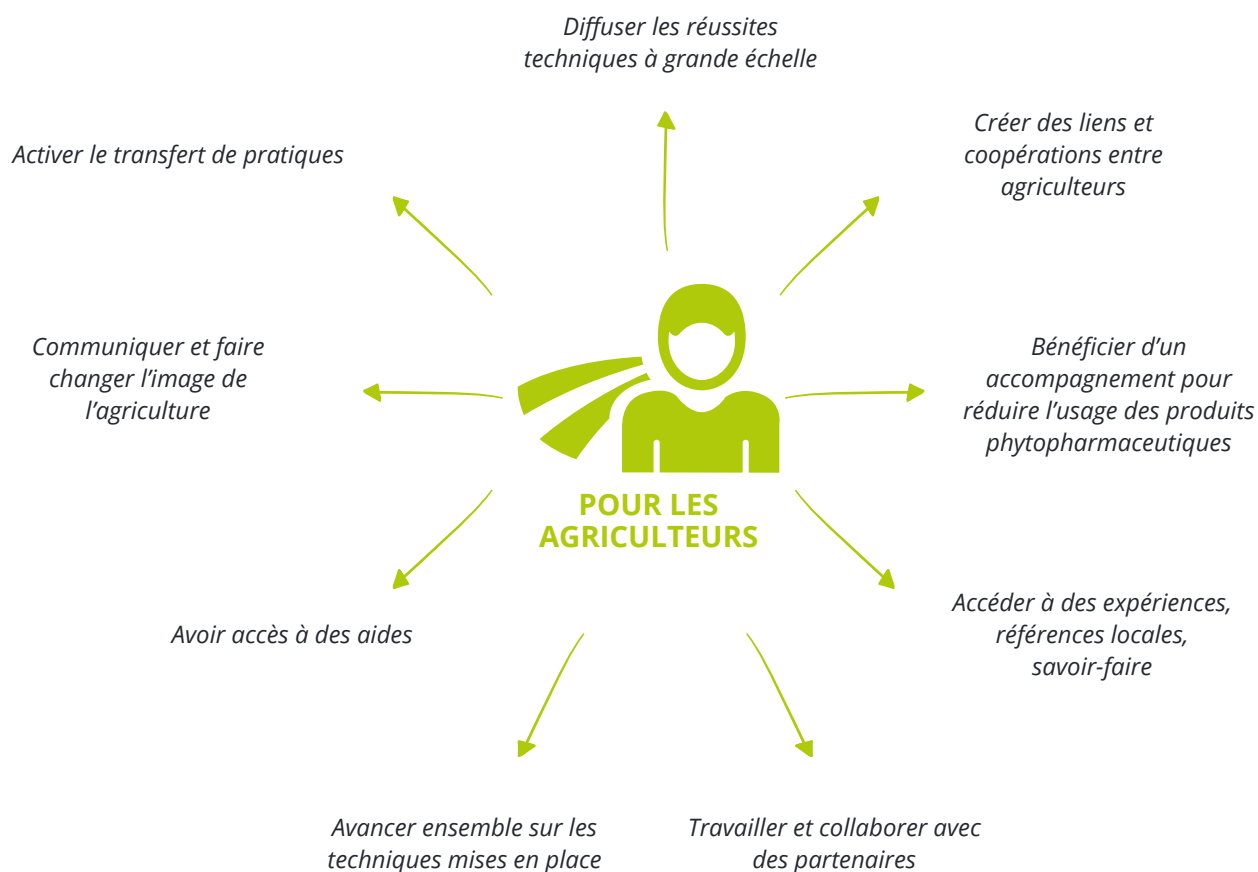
Diffuser les réussites techniques à grande échelle

Activer le transfert de pratiques

Créer des liens et coopérations entre agriculteurs

Communiquer et faire changer l’image de l’agriculture

Bénéficier d’un accompagnement pour réduire l’usage des produits phytopharmaceutiques

POUR LES AGRICULTEURS

Avoir accès à des aides

Accéder à des expériences, références locales, savoir-faire

Avancer ensemble sur les techniques mises en place

Travailler et collaborer avec des partenaires